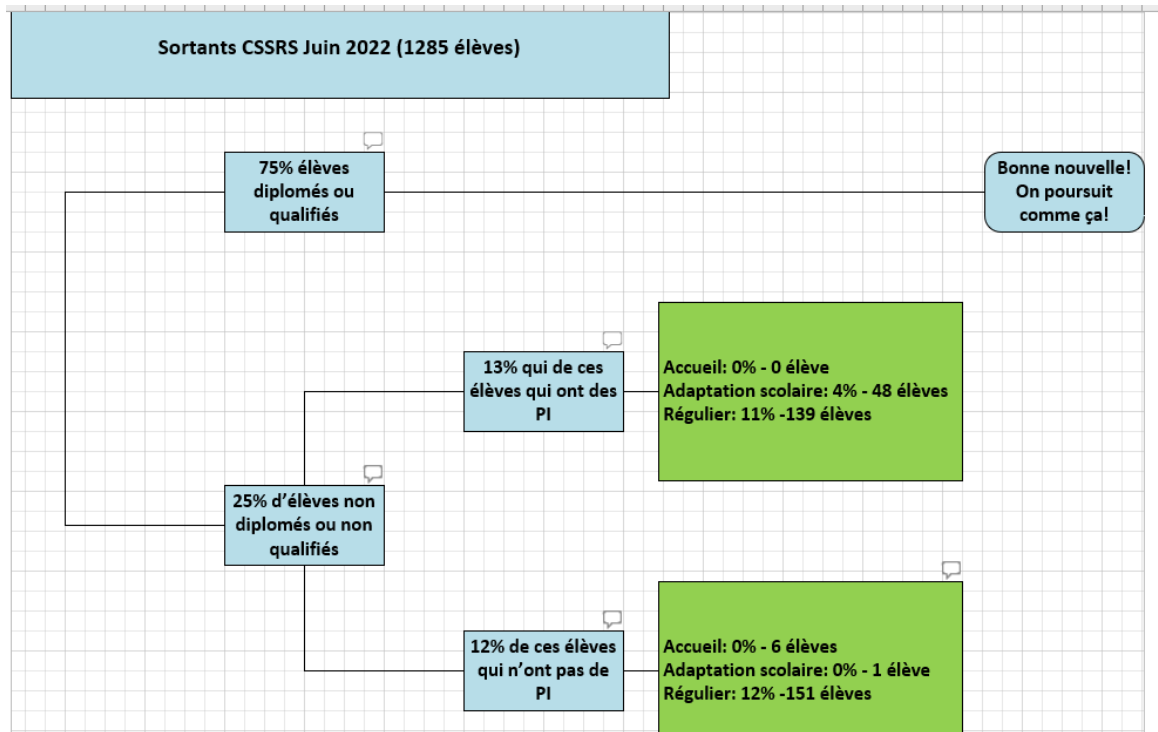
Sortants CSSRS Juin 2022 (1285 élèves)

75% élèves diplomés ou qualifiés

Bonne nouvelle! On poursuit comme ça!

13% qui de ces élèves qui ont des PI

Accueil: 0% - 0 élève
Adaptation scolaire: 4% - 48 élèves
Régulier: 11% -139 élèves

25% d'élèves non diplomés ou non qualifiés

12% de ces élèves qui n'ont pas de PI

Accueil: 0% - 6 élèves
Adaptation scolaire: 0% - 1 élève
Régulier: 12% -151 élèves